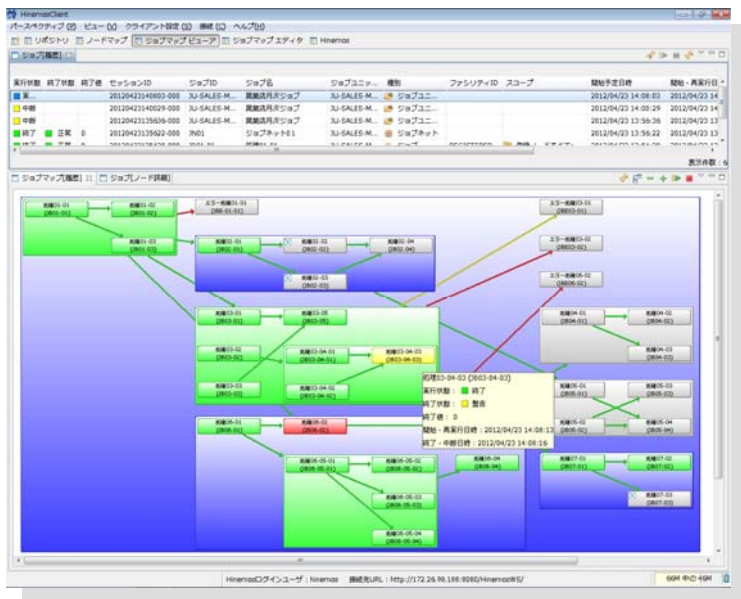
HinemosClient

パースペクティブ (P) ビュー (V) クライアント設定 (S) 接続 (C) ヘルプ (H)

リポジトリ ノードマップ ジョブマップ ビューア ジョブマップ エディタ Hinemos

ジョブ[履歴]

| 実行状態 | 終了状態 | 終了値 | セッションID | ジョブID | ジョブ名 | ジョブユニ... | 種別 | ファシリティID | スコープ | 開始予定日時 | 開始・再実行日 |
|---|---|---|---|---|---|---|---|---|---|---|---|
| 実... | | | 20120423140803-000 | JU-SALES-M... | 業務課月次ジョブ | JU-SALES-M... | ジョブユニ... | | | 2012/04/23 14:08:03 | 2012/04/23 14 |
| 中断 | | | 20120423140029-000 | JU-SALES-M... | 業務課月次ジョブ | JU-SALES-M... | ジョブユニ... | | | 2012/04/23 14:00:29 | 2012/04/23 14 |
| 中断 | | | 20120423135626-000 | JU-SALES-M... | 業務課月次ジョブ | JU-SALES-M... | ジョブユニ... | | | 2012/04/23 13:56:26 | 2012/04/23 13 |
| 終了 | 正常 | 0 | 20120423135622-000 | JN01 | ジョブネット01 | JU-SALES-M... | ジョブネット | | | 2012/04/23 13:56:22 | 2012/04/23 13 |

表示件数 : 6

ジョブマップ[履歴] ジョブ[ノード詳細]

処理01-01 (JB01-01)
処理01-02 (JB01-02)
エラー処理01-01 (JB01-01)
処理01-03 (JB01-03)
処理02-01 (JB02-01)
処理02-02 (JB02-02)
処理02-04 (JB02-04)
処理02-03 (JB02-03)
エラー処理03-01 (JB03-01)
エラー処理03-02 (JB03-02)
エラー処理06-02 (JB06-02)
処理03-01 (JB03-01)
処理03-05 (JB03-05)
処理03-02 (JB03-02)
処理03-04-01 (JB03-04-01)
処理03-04-03 (JB03-04-03)
処理03-03 (JB03-03)
処理03-04-02 (JB03-04-02)
処理04-01 (JB04-01)
処理04-02 (JB04-02)
処理04-03 (JB04-03)
処理05-01 (JB05-01)
処理05-03 (JB05-03)
処理05-02 (JB05-02)
処理05-04 (JB05-04)
処理06-01 (JB06-01)
処理06-02 (JB06-02)
処理06-05-01 (JB06-05-01)
処理06-05-02 (JB06-05-02)
処理06-04 (JB06-04)
処理06-05-03 (JB06-05-03)
処理06-05-04 (JB06-05-04)
処理07-01 (JB07-01)
処理07-02 (JB07-02)
処理07-03 (JB07-03)

処理03-04-03 (JB03-04-03)
実行状態 : 終了
終了状態 : 警告
終了値 : 0
開始・再実行日時 : 2012/04/23 14:08:13
終了・中断日時 : 2012/04/23 14:08:16

Hinemosログインユーザ : hinemos 接続先URL : http://172.26.98.188:8080/HinemosWS/ 66M 中の 49M